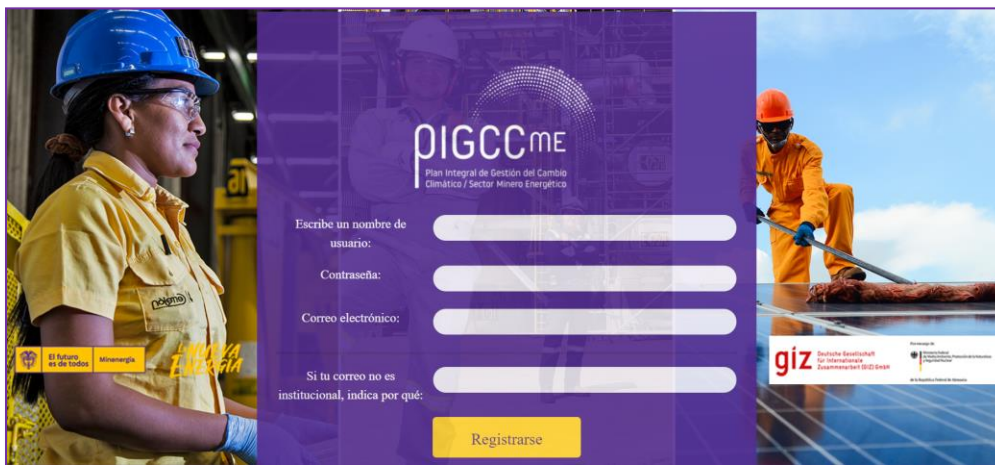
pIGCCme
Plan Integral de Gestión del Cambio Climático / Sector Minero Energético

Escribe un nombre de usuario:

Contraseña:

Correo electrónico:

Si tu correo no es institucional, indica por qué:

Registrarse

El futuro es de todos | Minenergía

LA NUEVA ENERGÍA

giz Deutsche Gesellschaft für Internationale Zusammenarbeit (GIZ) GmbH

Durchgeführt von

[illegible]